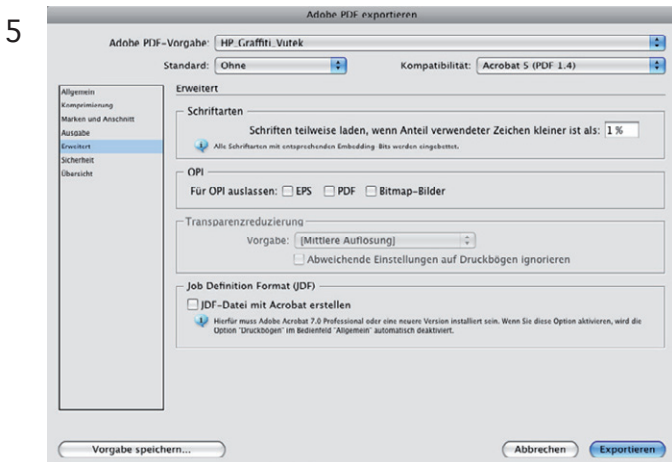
5

Adobe PDF exportieren

Adobe PDF-Vorgabe: HP_Graffiti_Vutek

Standard: Ohne

Kompatibilität: Acrobat 5 (PDF 1.4)

Allgemein
Komprimierung
Marken und Anschnitt
Ausgabe
Erweitert
Sicherheit
Übersicht

Erweitert

Schriftarten

Schriften teilweise laden, wenn Anteil verwendeter Zeichen kleiner ist als: 1 %

Alle Schriftarten mit entsprechenden Embedding Bits werden eingebettet.

OPI

Für OPI auslassen: EPS PDF Bitmap-Bilder

Transparenzreduzierung

Vorgabe: [Mittlere Auflösung]

Abweichende Einstellungen auf Druckbögen ignorieren

Job Definition Format (JDF)

JDF-Datei mit Acrobat erstellen

Hierfür muss Adobe Acrobat 7.0 Professional oder eine neuere Version installiert sein. Wenn Sie diese Option aktivieren, wird die Option "Druckbögen" im Bedienfeld "Allgemein" automatisch deaktiviert.

Vorgabe speichern...

Abbrechen

Exportieren